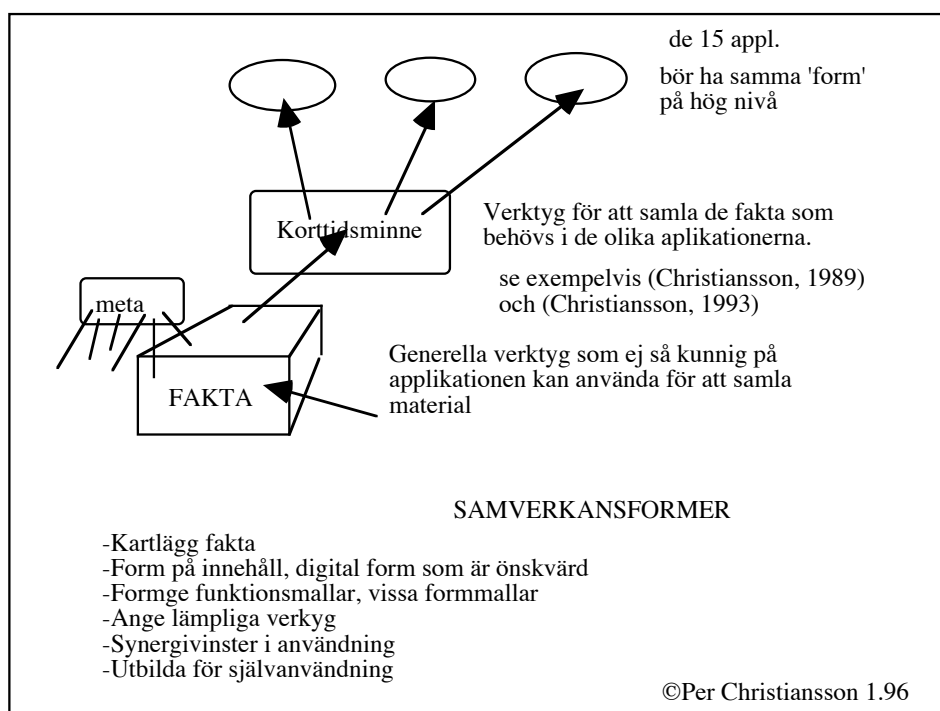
de 15 appl.

bör ha samma 'form' på hög nivå

Korttidsminne

Verktyg för att samla de fakta som behövs i de olika aplikationerna.

se exempelvis (Christiansson, 1989) och (Christiansson, 1993)

meta

FAKTA

Generella verktyg som ej så kunnig på applikationen kan använda för att samla material

SAMVERKANSFORMER

-Kartlägg fakta
-Form på innehåll, digital form som är önskvärd
-Formge funktionsmallar, vissa formmallar
-Ange lämpliga verkyg
-Synergivinster i användning
-Utbilda för självanvändning

©Per Christiansson 1.96